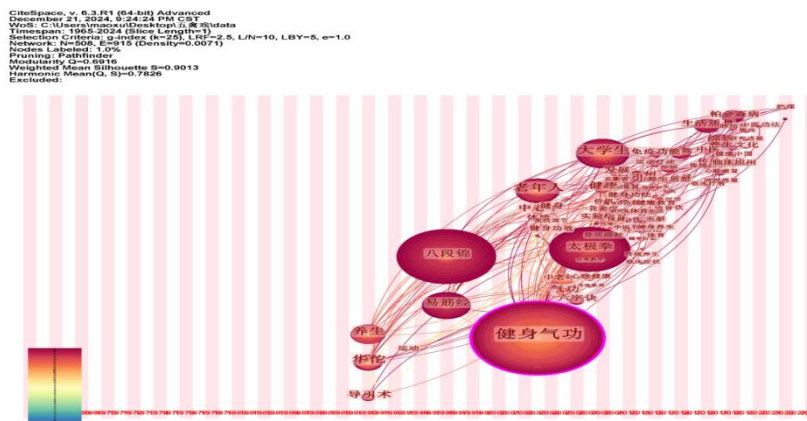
CiteSpace, v. 6.3.R1 (64-bit) Advanced
December 21, 2024, 9:24:24 PM CST
WoS: C:\Users\maoxu\Desktop\五禽戏\data
Timespan: 1965-2024 (Slice Length=1)
Selection Criteria: g-index (k=25), LRF=2.5, L/N=10, LBY=5, e=1.0
Network: N=508, E=915 (Density=0.0071)
Nodes Labeled: 1.0%
Pruning: Pathfinder
Modularity Q=0.6916
Weighted Mean Silhouette S=0.9013
Harmonic Mean(Q, S)=0.7826
Excluded:

健身气功
八段锦
太极拳
大学生
老年人
易筋经
养生
华佗
导引术
六字诀
帕金森病
生活质量
传统文化
健康
运动
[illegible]